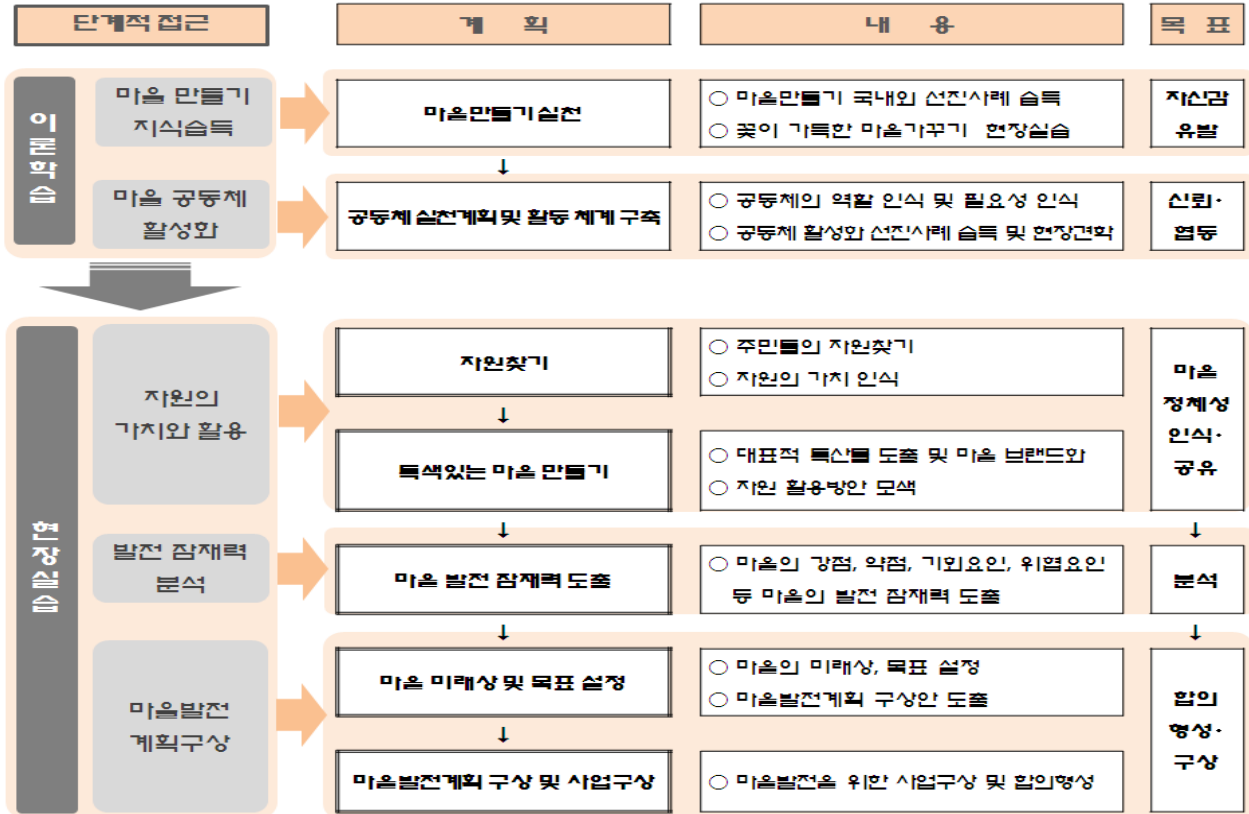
단계적 접근

계 획

내 용

목 표

이론학습

마을 만들기 지식습득

마을만들기 실천

○ 마을만들기 국내외 선진사례 습득
○ 꽃이 가득한 마을가꾸기 현장실습

자신감 유발

↓

마을 공동체 활성화

공동체 실천계획 및 활동 체계 구축

○ 공동체의 역할 인식 및 필요성 인식
○ 공동체 활성화 선진사례 습득 및 현장견학

신뢰·협동

현장실습

자원의 가치와 활용

자원찾기

○ 주민들의 자원찾기
○ 자원의 가치 인식

↓

특색있는 마을 만들기

○ 대표적 특산물 도출 및 마을 브랜드화
○ 자원 활용방안 모색

마을 정체성 인식·공유

↓

↓

발전 잠재력 분석

마을 발전 잠재력 도출

○ 마을의 강점, 약점, 기회요인, 위협요인 등 마을의 발전 잠재력 도출

분석

↓

↓

마을발전 계획구상

마을 미래상 및 목표 설정

○ 마을의 미래상, 목표 설정
○ 마을발전계획 구상안 도출

↓

마을발전계획 구상 및 사업구상

○ 마을발전을 위한 사업구상 및 합의형성

합의 형성·구상